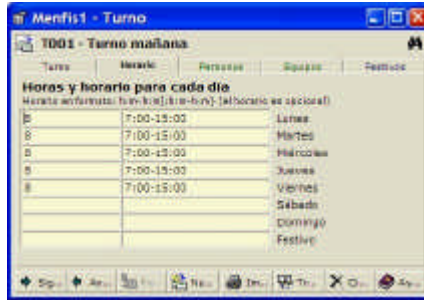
Menfis1 - Turno

T001 - Turno mañana

Turno | Horario | Personas | Equipos | Festivos

Horas y horario para cada día
Horario en formato: h:m-h:m[;h:m-h:m] (el horario es opcional)

| | | |
|---|---|---|
| 8 | 7:00-15:00 | Lunes |
| 8 | 7:00-15:00 | Martes |
| 8 | 7:00-15:00 | Miércoles |
| 8 | 7:00-15:00 | Jueves |
| 8 | 7:00-15:00 | Viernes |
| | | Sábado |
| | | Domingo |
| | | Festivo |

Sig... | Ant... | Nu... | Im... | Tr... | O... | Ay...